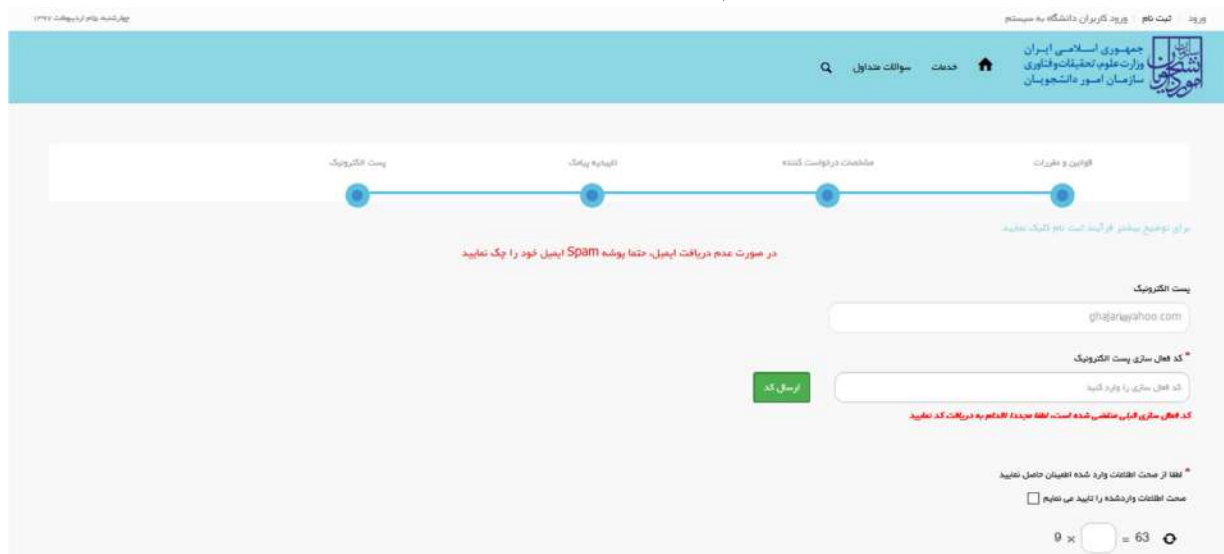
ورود | ثبت نام | ورود کاربران دانشگاه به سیستم

چهارشنبه ۱۹ام اردیبهشت ۱۳۹۷

جمهوری اسلامی ایران
وزارت علوم تحقیقات و فناوری
سازمان امور دانشجویان

خدمات سوالات متداول

قوانین و مقررات
مشخصات درخواست کننده
تاییدیه پیامک
پست الکترونیک

برای توضیح بیشتر فرآیند ثبت نام کلیک نمایید

در صورت عدم دریافت ایمیل، حتما پوشه Spam ایمیل خود را چک نمایید

پست الکترونیک

ghajar@yahoo.com

* کد فعال سازی پست الکترونیک

کد فعال سازی را وارد کنید

ارسال کد

کد فعال سازی قبلی منقضی شده است، لطفا مجددا اقدام به دریافت کد نمایید

* لطفا از صحت اطلاعات وارد شده اطمینان حاصل نمایید

صحت اطلاعات واردشده را تایید می نمایم

$9 \times \square = 63$